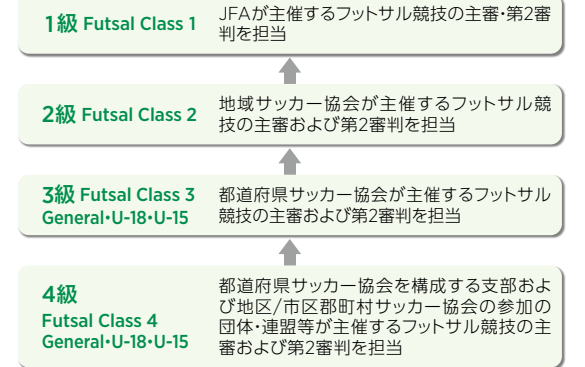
1級 Futsal Class 1
JFAが主催するフットサル競技の主審・第2審判を担当

2級 Futsal Class 2
地域サッカー協会が主催するフットサル競技の主審および第2審判を担当

3級 Futsal Class 3
General・U-18・U-15
都道府県サッカー協会が主催するフットサル競技の主審および第2審判を担当

4級
Futsal Class 4
General・U-18・U-15
都道府県サッカー協会を構成する支部および地区/市区郡町村サッカー協会の参加の団体・連盟等が主催するフットサル競技の主審および第2審判を担当